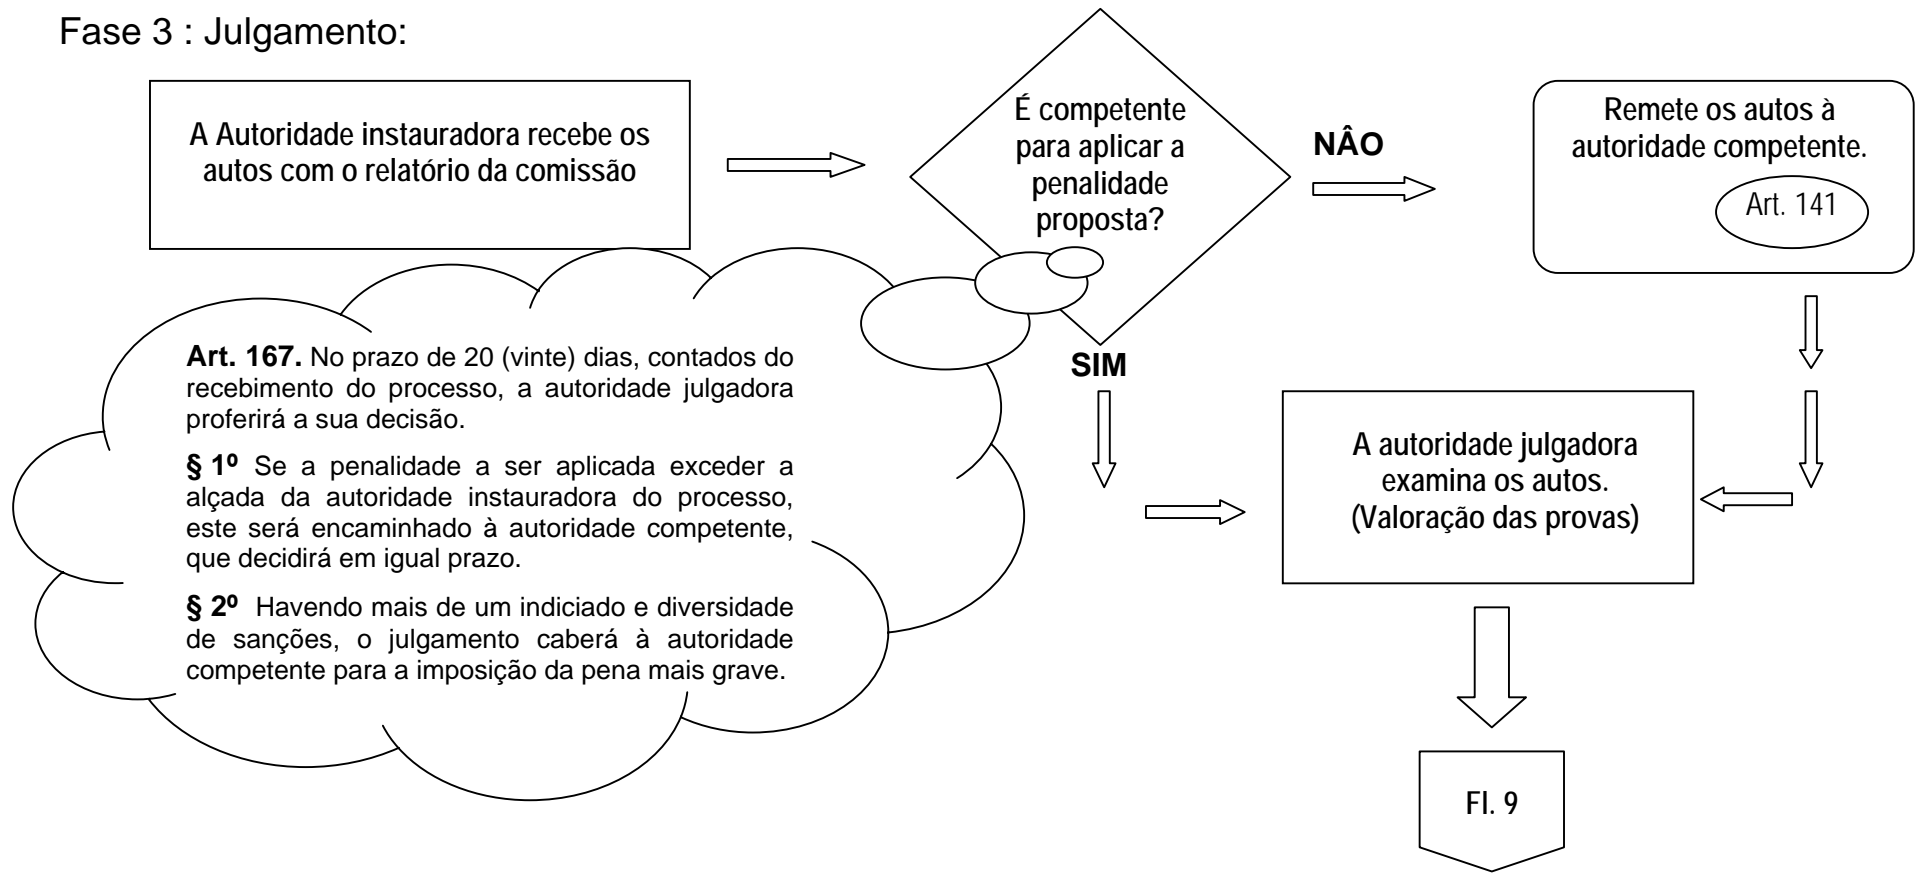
Fase 3 : Julgamento:

A Autoridade instauradora recebe os autos com o relatório da comissão

É competente para aplicar a penalidade proposta?

NÂO

Remete os autos à autoridade competente.

Art. 141

SIM

Art. 167. No prazo de 20 (vinte) dias, contados do recebimento do processo, a autoridade julgadora proferirá a sua decisão.

§ 1º Se a penalidade a ser aplicada exceder a alçada da autoridade instauradora do processo, este será encaminhado à autoridade competente, que decidirá em igual prazo.

§ 2º Havendo mais de um indiciado e diversidade de sanções, o julgamento caberá à autoridade competente para a imposição da pena mais grave.

A autoridade julgadora examina os autos. (Valoração das provas)

Fl. 9